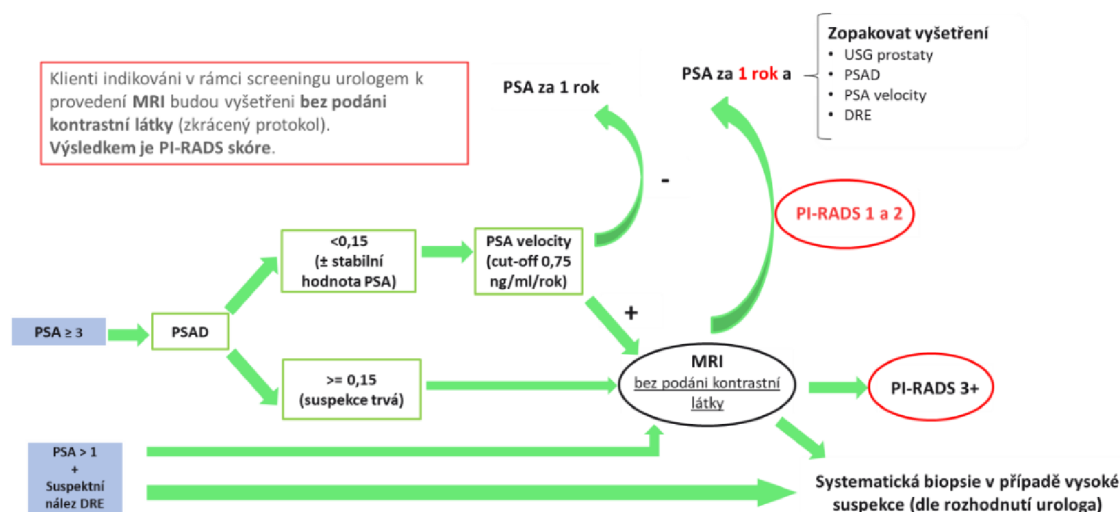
Klienti indikováni v rámci screeningu urologem k provedení **MRI** budou vyšetřeni **bez podání kontrastní látky** (zkrácený protokol). **Výsledkem je PI-RADS skóre**.

PSA za 1 rok

PSA za 1 rok a

Zopakovat vyšetření
• USG prostaty
• PSAD
• PSA velocity
• DRE

-

PI-RADS 1 a 2

<0,15 (± stabilní hodnota PSA)

PSA velocity (cut-off 0,75 ng/ml/rok)

+

PSA ≥ 3

PSAD

>= 0,15 (suspekce trvá)

MRI
bez podání kontrastní látky

PI-RADS 3+

PSA > 1 + Suspektní nález DRE

Systematická biopsie v případě vysoké suspekce (dle rozhodnutí urologa)